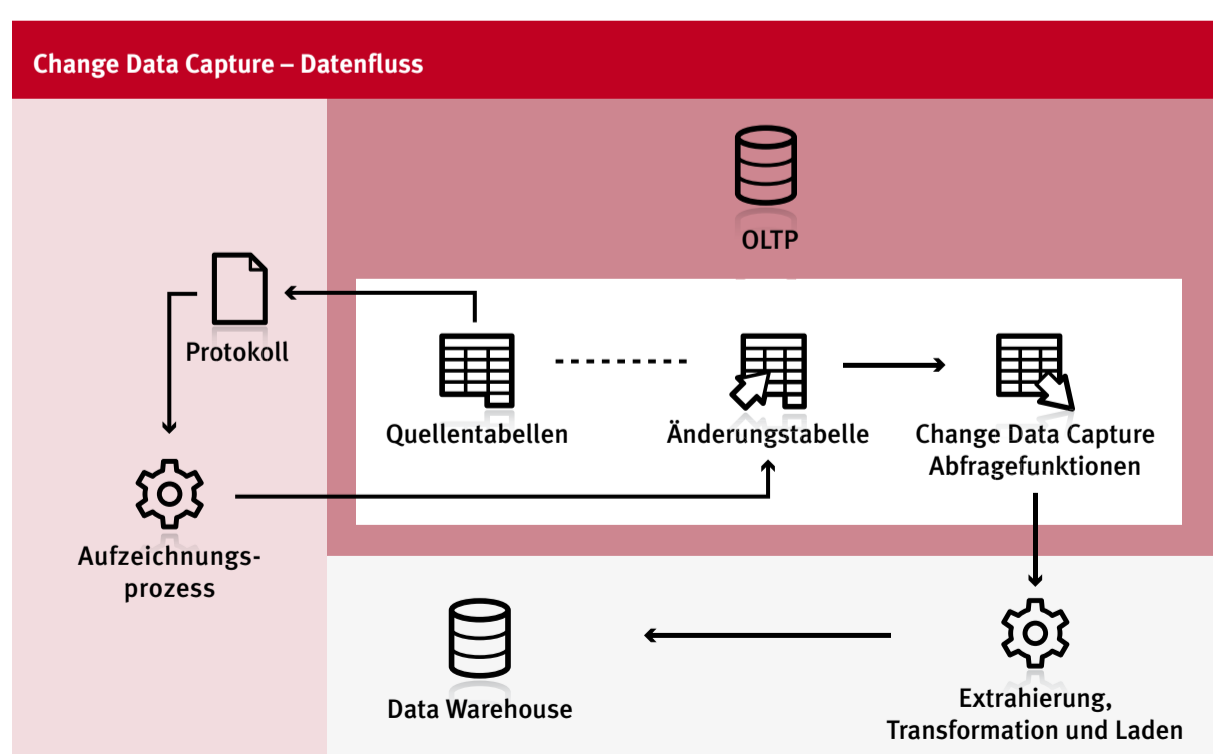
Change Data Capture – Datenfluss

OLTP

Protokoll

Quellentabellen

Änderungstabelle

Change Data Capture Abfragefunktionen

Aufzeichnungsprozess

Data Warehouse

Extrahierung, Transformation und Laden